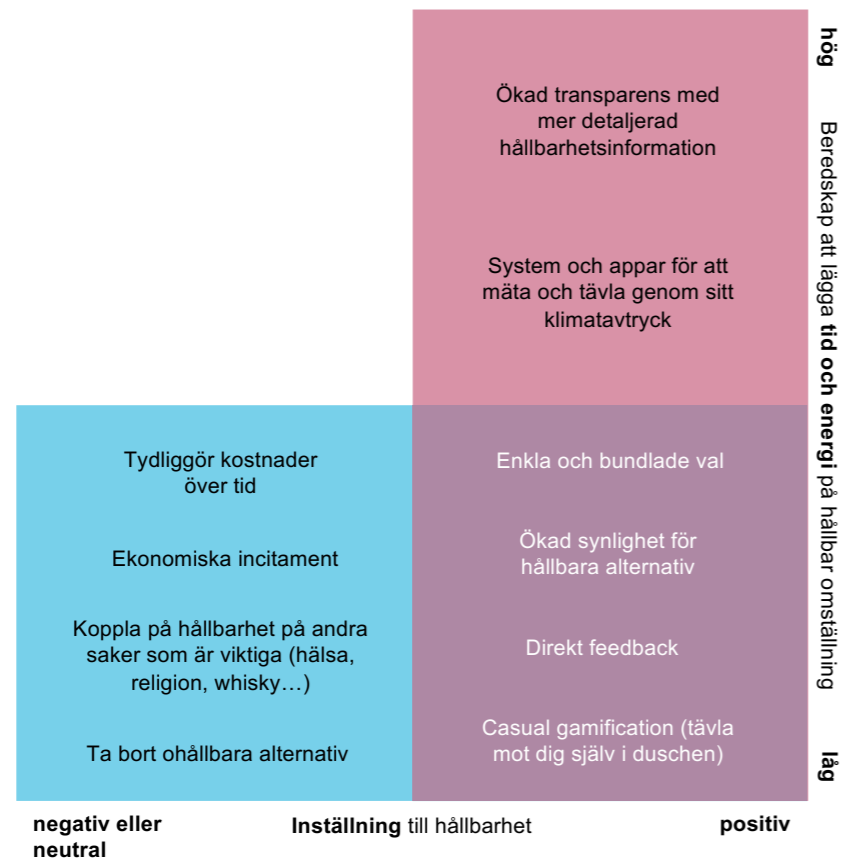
Ökad transparens med mer detaljerad hållbarhetsinformation

System och appar för att mäta och tävla genom sitt klimatavtryck

Tydliggör kostnader över tid

Ekonomiska incitament

Koppla på hållbarhet på andra saker som är viktiga (hälsa, religion, whisky…)

Ta bort ohållbara alternativ

Enkla och bundlade val

Ökad synlighet för hållbara alternativ

Direkt feedback

Casual gamification (tävla mot dig själv i duschen)

hög

Beredskap att lägga **tid och energi** på hållbar omställning

låg

negativ eller neutral

**Inställning** till hållbarhet

positiv